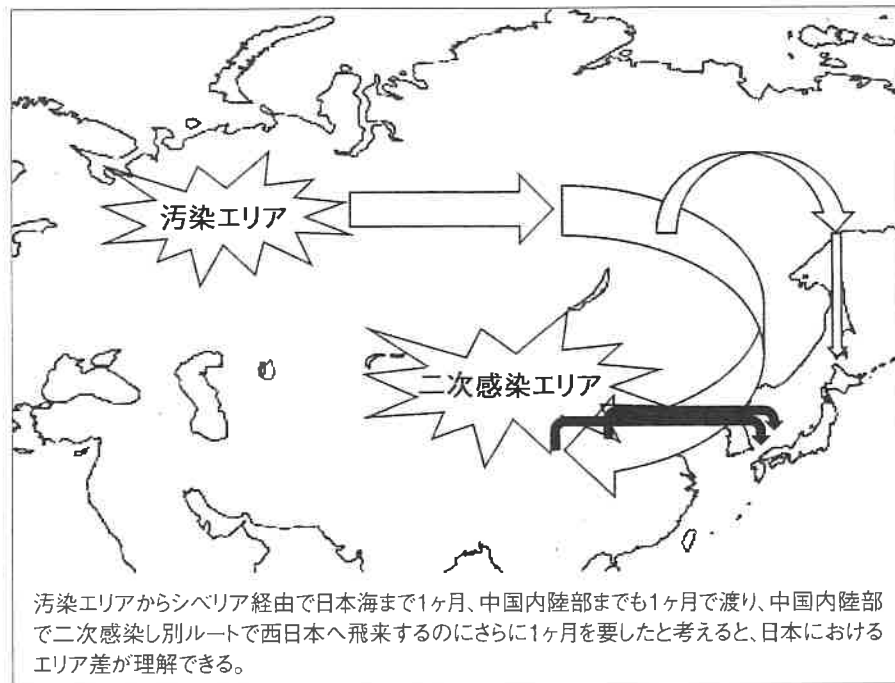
汚染エリア

二次感染エリア

汚染エリアからシベリア経由で日本海まで1ヶ月、中国内陸部までも1ヶ月で渡り、中国内陸部で二次感染し別ルートで西日本へ飛来するのにさらに1ヶ月を要したと考えると、日本におけるエリア差が理解できる。